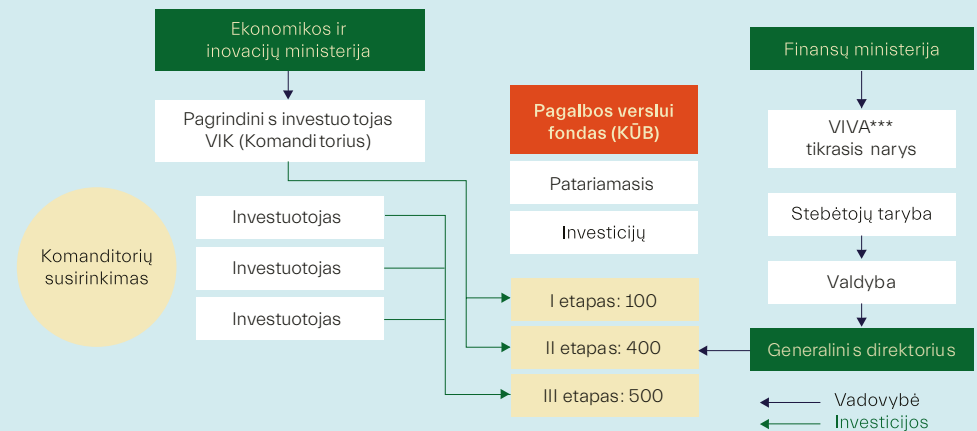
Ekonomikos ir inovacijų ministerija

Pagrindinis investuotojas VIK (Komanditorius)

Investuotojas

Investuotojas

Investuotojas

Komanditorių susirinkimas

Pagalbos verslui fondas (KŪB)

Patariamasis

Investicijų

I etapas: 100

II etapas: 400

III etapas: 500

Finansų ministerija

VIVA*** tikrasis narys

Stebėtojų taryba

Valdyba

Generalinis direktorius

Vadovybė

Investicijos